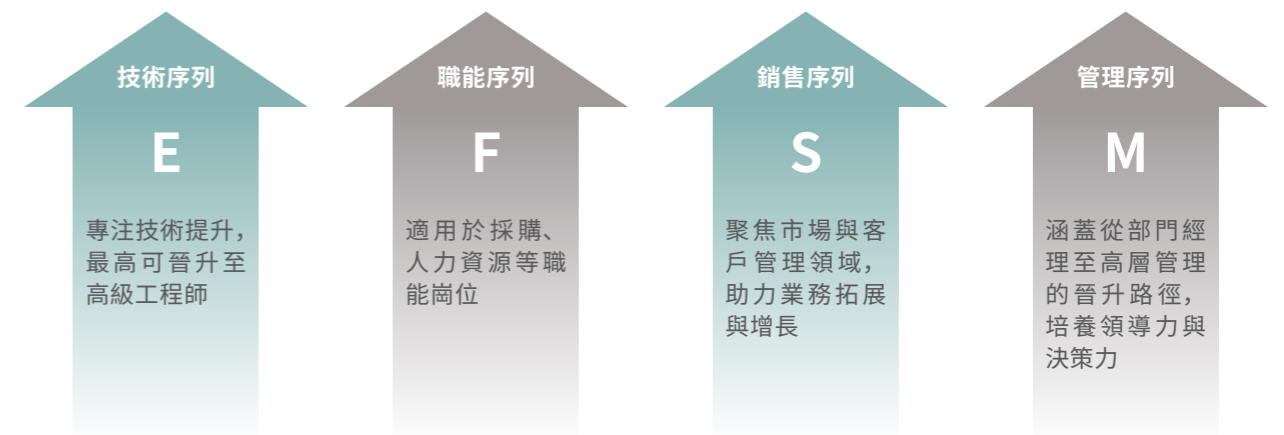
技術序列

E

專注技術提升，最高可晉升至高級工程師

職能序列

F

適用於採購、人力資源等職能崗位

銷售序列

S

聚焦市場與客戶管理領域，助力業務拓展與增長

管理序列

M

涵蓋從部門經理至高層管理的晉升路徑，培養領導力與決策力